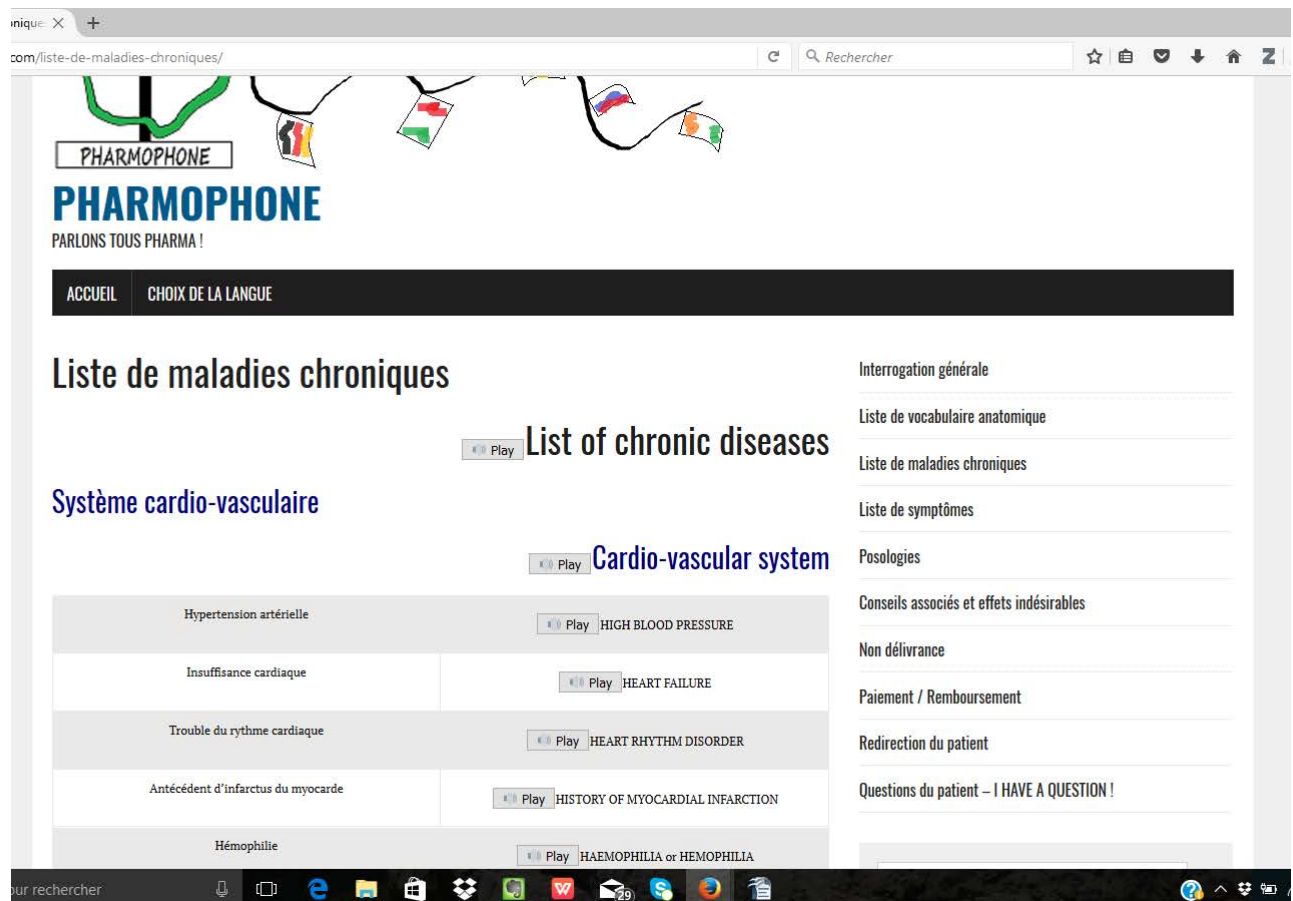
nique ×   +

com/liste-de-maladies-chroniques/

Rechercher

PHARMOPHONE

PHARMOPHONE

PARLONS TOUS PHARMA !

ACCUEIL   CHOIX DE LA LANGUE

Liste de maladies chroniques

Play List of chronic diseases

Système cardio-vasculaire

Play Cardio-vascular system

| Hypertension artérielle | Play HIGH BLOOD PRESSURE |
|---|---|
| Insuffisance cardiaque | Play HEART FAILURE |
| Trouble du rythme cardiaque | Play HEART RHYTHM DISORDER |
| Antécédent d'infarctus du myocarde | Play HISTORY OF MYOCARDIAL INFARCTION |
| Hémophilie | Play HAEMOPHILIA or HEMOPHILIA |

Interrogation générale

Liste de vocabulaire anatomique

Liste de maladies chroniques

Liste de symptômes

Posologies

Conseils associés et effets indésirables

Non délivrance

Paiement / Remboursement

Redirection du patient

Questions du patient – I HAVE A QUESTION !

ur rechercher

29